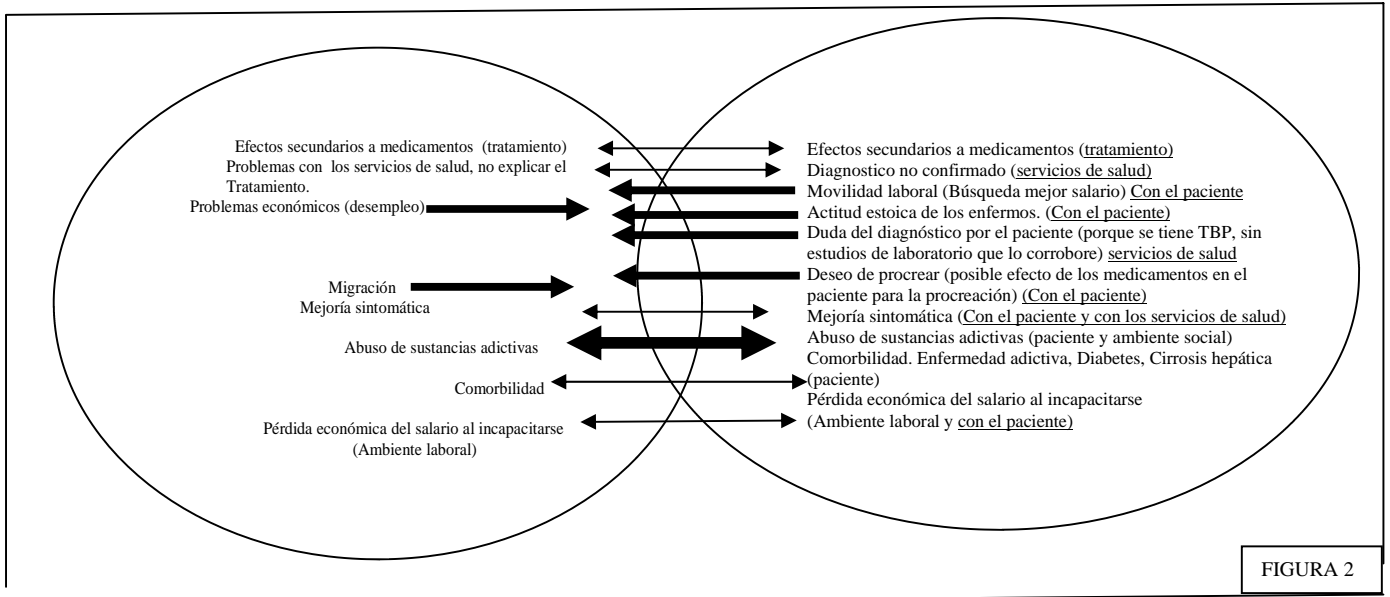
Efectos secundarios a medicamentos (tratamiento)
Problemas con los servicios de salud, no explicar el Tratamiento.
Problemas económicos (desempleo)

Migración
Mejoría sintomática

Abuso de sustancias adictivas

Comorbilidad

Pérdida económica del salario al incapacitarse (Ambiente laboral)

Efectos secundarios a medicamentos (tratamiento)
Diagnostico no confirmado (servicios de salud)
Movilidad laboral (Búsqueda mejor salario) Con el paciente
Actitud estoica de los enfermos. (Con el paciente)
Duda del diagnóstico por el paciente (porque se tiene TBP, sin estudios de laboratorio que lo corrobore) servicios de salud
Deseo de procrear (posible efecto de los medicamentos en el paciente para la procreación) (Con el paciente)
Mejoría sintomática (Con el paciente y con los servicios de salud)
Abuso de sustancias adictivas (paciente y ambiente social)
Comorbilidad. Enfermedad adictiva, Diabetes, Cirrosis hepática (paciente)
Pérdida económica del salario al incapacitarse (Ambiente laboral y con el paciente)

FIGURA 2